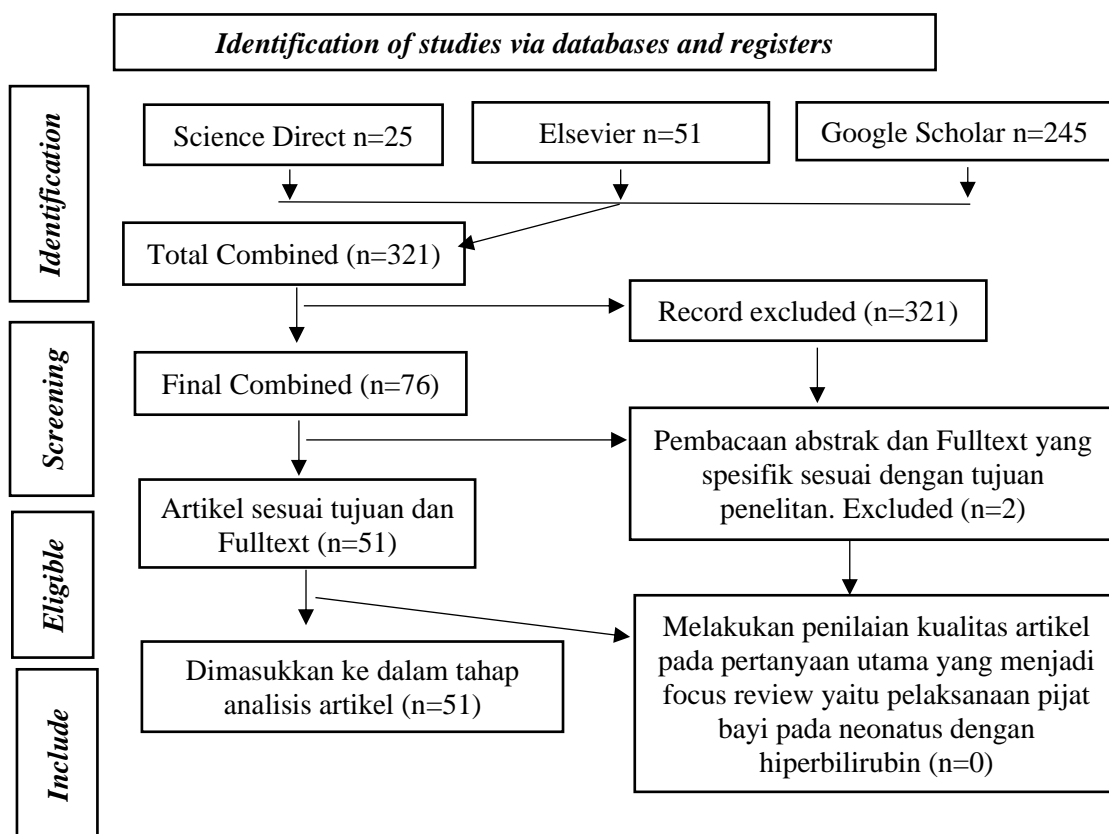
Identification of studies via databases and registers

Identification

Science Direct n=25

Elsevier n=51

Google Scholar n=245

Total Combined (n=321)

Record excluded (n=321)

Screening

Final Combined (n=76)

Pembacaan abstrak dan Fulltext yang spesifik sesuai dengan tujuan penelitan. Excluded (n=2)

Eligible

Artikel sesuai tujuan dan Fulltext (n=51)

Melakukan penilaian kualitas artikel pada pertanyaan utama yang menjadi focus review yaitu pelaksanaan pijat bayi pada neonatus dengan hiperbilirubin (n=0)

Include

Dimasukkan ke dalam tahap analisis artikel (n=51)